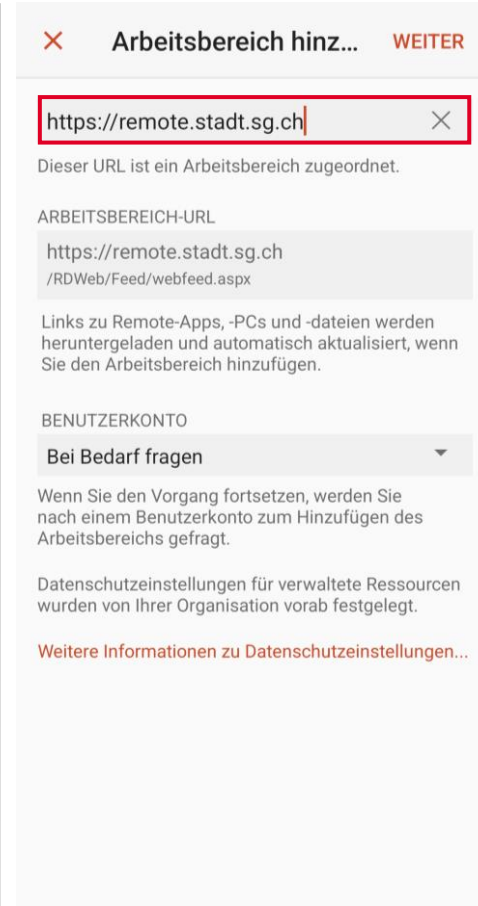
✕ Arbeitsbereich hinz... WEITER

https://remote.stadt.sg.ch ✕

Dieser URL ist ein Arbeitsbereich zugeordnet.

ARBEITSBEREICH-URL

https://remote.stadt.sg.ch
/RDWeb/Feed/webfeed.aspx

Links zu Remote-Apps, -PCs und -dateien werden heruntergeladen und automatisch aktualisiert, wenn Sie den Arbeitsbereich hinzufügen.

BENUTZERKONTO

Bei Bedarf fragen

Wenn Sie den Vorgang fortsetzen, werden Sie nach einem Benutzerkonto zum Hinzufügen des Arbeitsbereichs gefragt.

Datenschutzeinstellungen für verwaltete Ressourcen wurden von Ihrer Organisation vorab festgelegt.

Weitere Informationen zu Datenschutzeinstellungen...